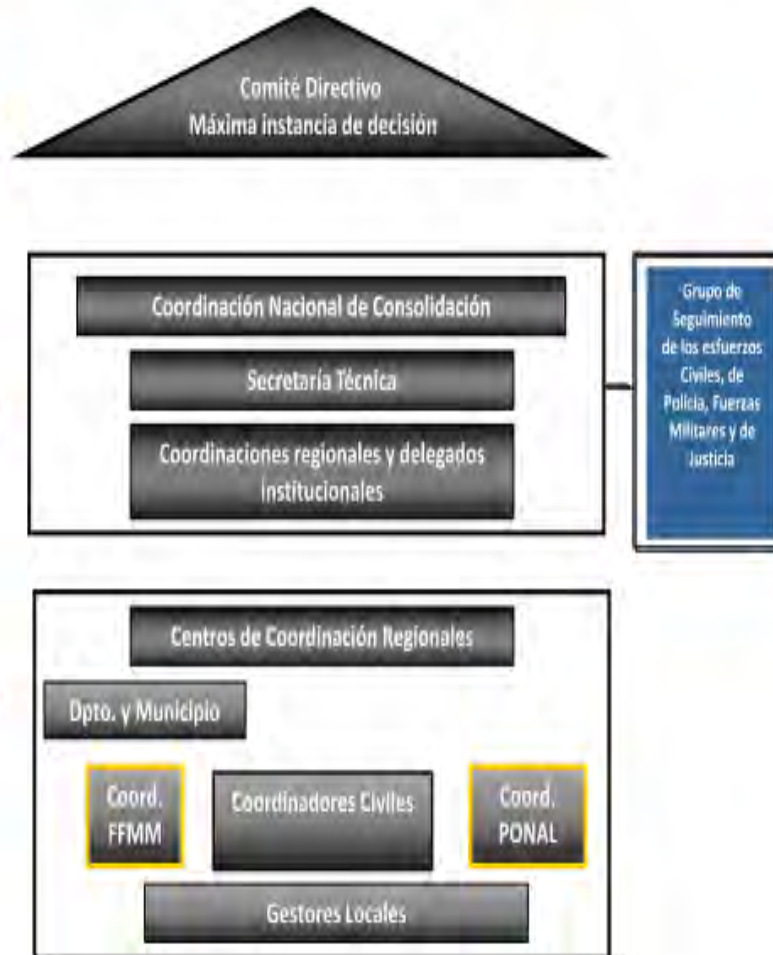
Comité Directivo
Máxima instancia de decisión

Coordinación Nacional de Consolidación

Secretaría Técnica

Coordinaciones regionales y delegados institucionales

Grupo de Seguimiento de los esfuerzos Civiles, de Policía, Fuerzas Militares y de Justicia

Centros de Coordinación Regionales

Dpto. y Municipio

Coord. FFMM

Coordinadores Civiles

Coord. PONAL

Gestores Locales